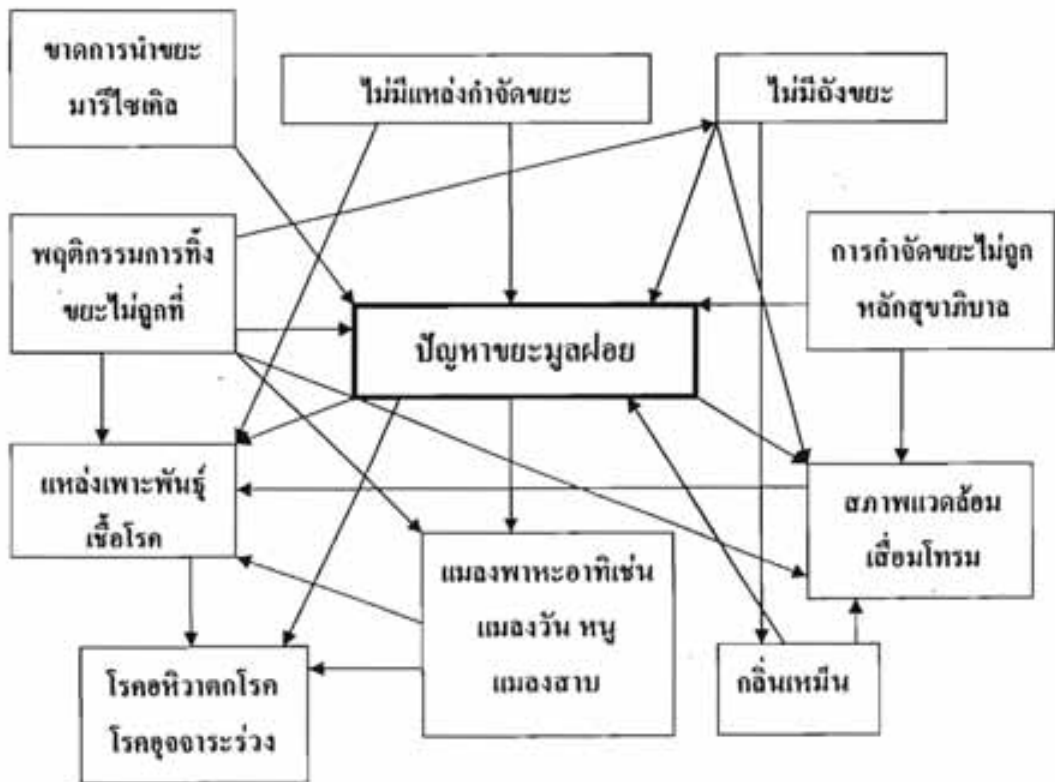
ขาดการนำขยะมารีไซเคิล

ไม่มีแหล่งกำจัดขยะ

ไม่มีถังขยะ

พฤติกรรมการทิ้งขยะไม่ถูกที่

การกำจัดขยะไม่ถูกหลักสุขาภิบาล

ปัญหาขยะมูลฝอย

แหล่งเพาะพันธุ์เชื้อโรค

สภาพแวดล้อมเสื่อมโทรม

แมลงพาหะอาทิเช่น แมลงวัน หนู แมลงสาบ

โรคอหิวาตกโรค โรคอุจจาระร่วง

กลิ่นเหม็น